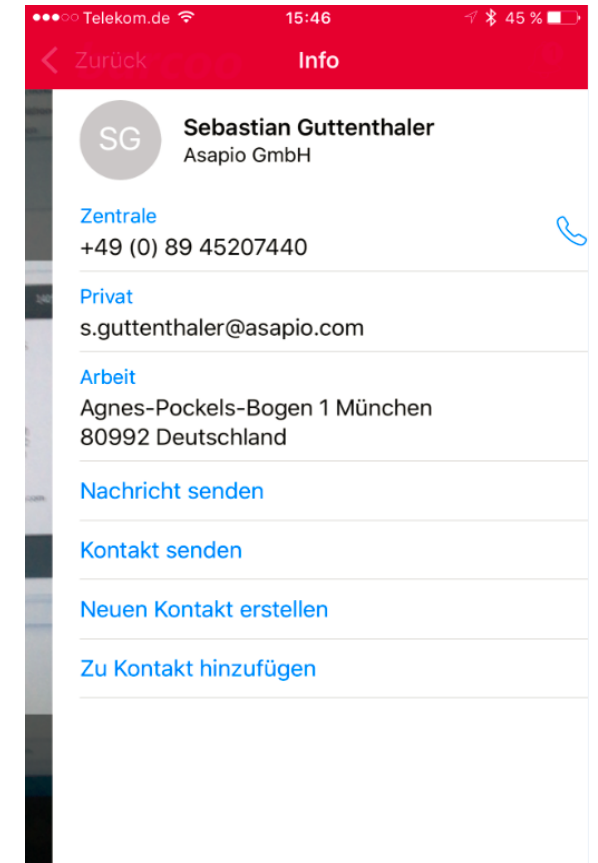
●●●○○ Telekom.de 15:46 45 %

Zurück Info

SG Sebastian Guttenthaler
Asapio GmbH

Zentrale
+49 (0) 89 45207440

Privat
s.guttenthaler@asapio.com

Arbeit
Agnes-Pockels-Bogen 1 München
80992 Deutschland

Nachricht senden

Kontakt senden

Neuen Kontakt erstellen

Zu Kontakt hinzufügen